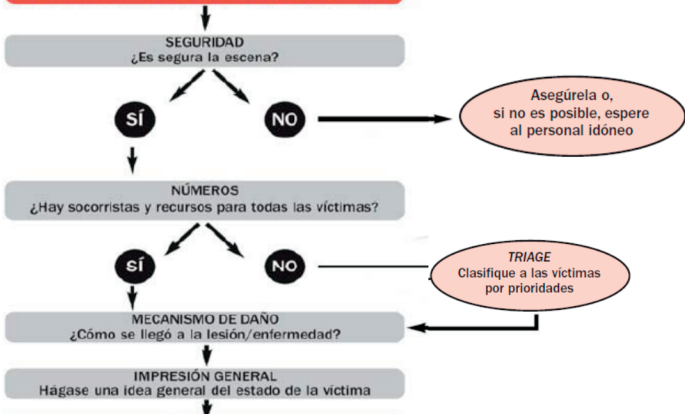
SEGURIDAD
¿Es segura la escena?

SÍ

NO

Asegúrela o, si no es posible, espere al personal idóneo

NÚMEROS
¿Hay socorristas y recursos para todas las víctimas?

SÍ

NO

TRIAGE
Clasifique a las víctimas por prioridades

MECANISMO DE DAÑO
¿Cómo se llegó a la lesión/enfermedad?

IMPRESIÓN GENERAL
Hágase una idea general del estado de la víctima